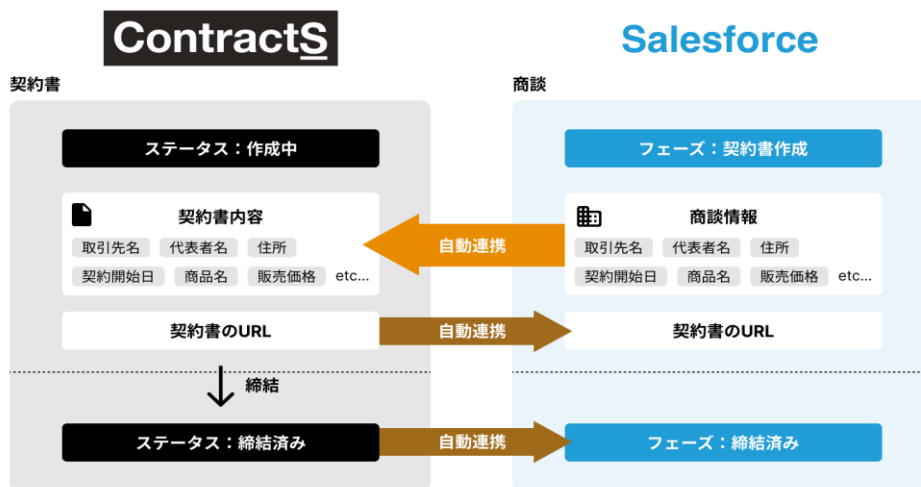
ContractS

Salesforce

契約書

商談

ステータス：作成中

フェーズ：契約書作成

契約書内容

取引先名 代表者名 住所

契約開始日 商品名 販売価格 etc...

自動連携

商談情報

取引先名 代表者名 住所

契約開始日 商品名 販売価格 etc...

契約書のURL

自動連携

契約書のURL

締結

ステータス：締結済み

自動連携

フェーズ：締結済み